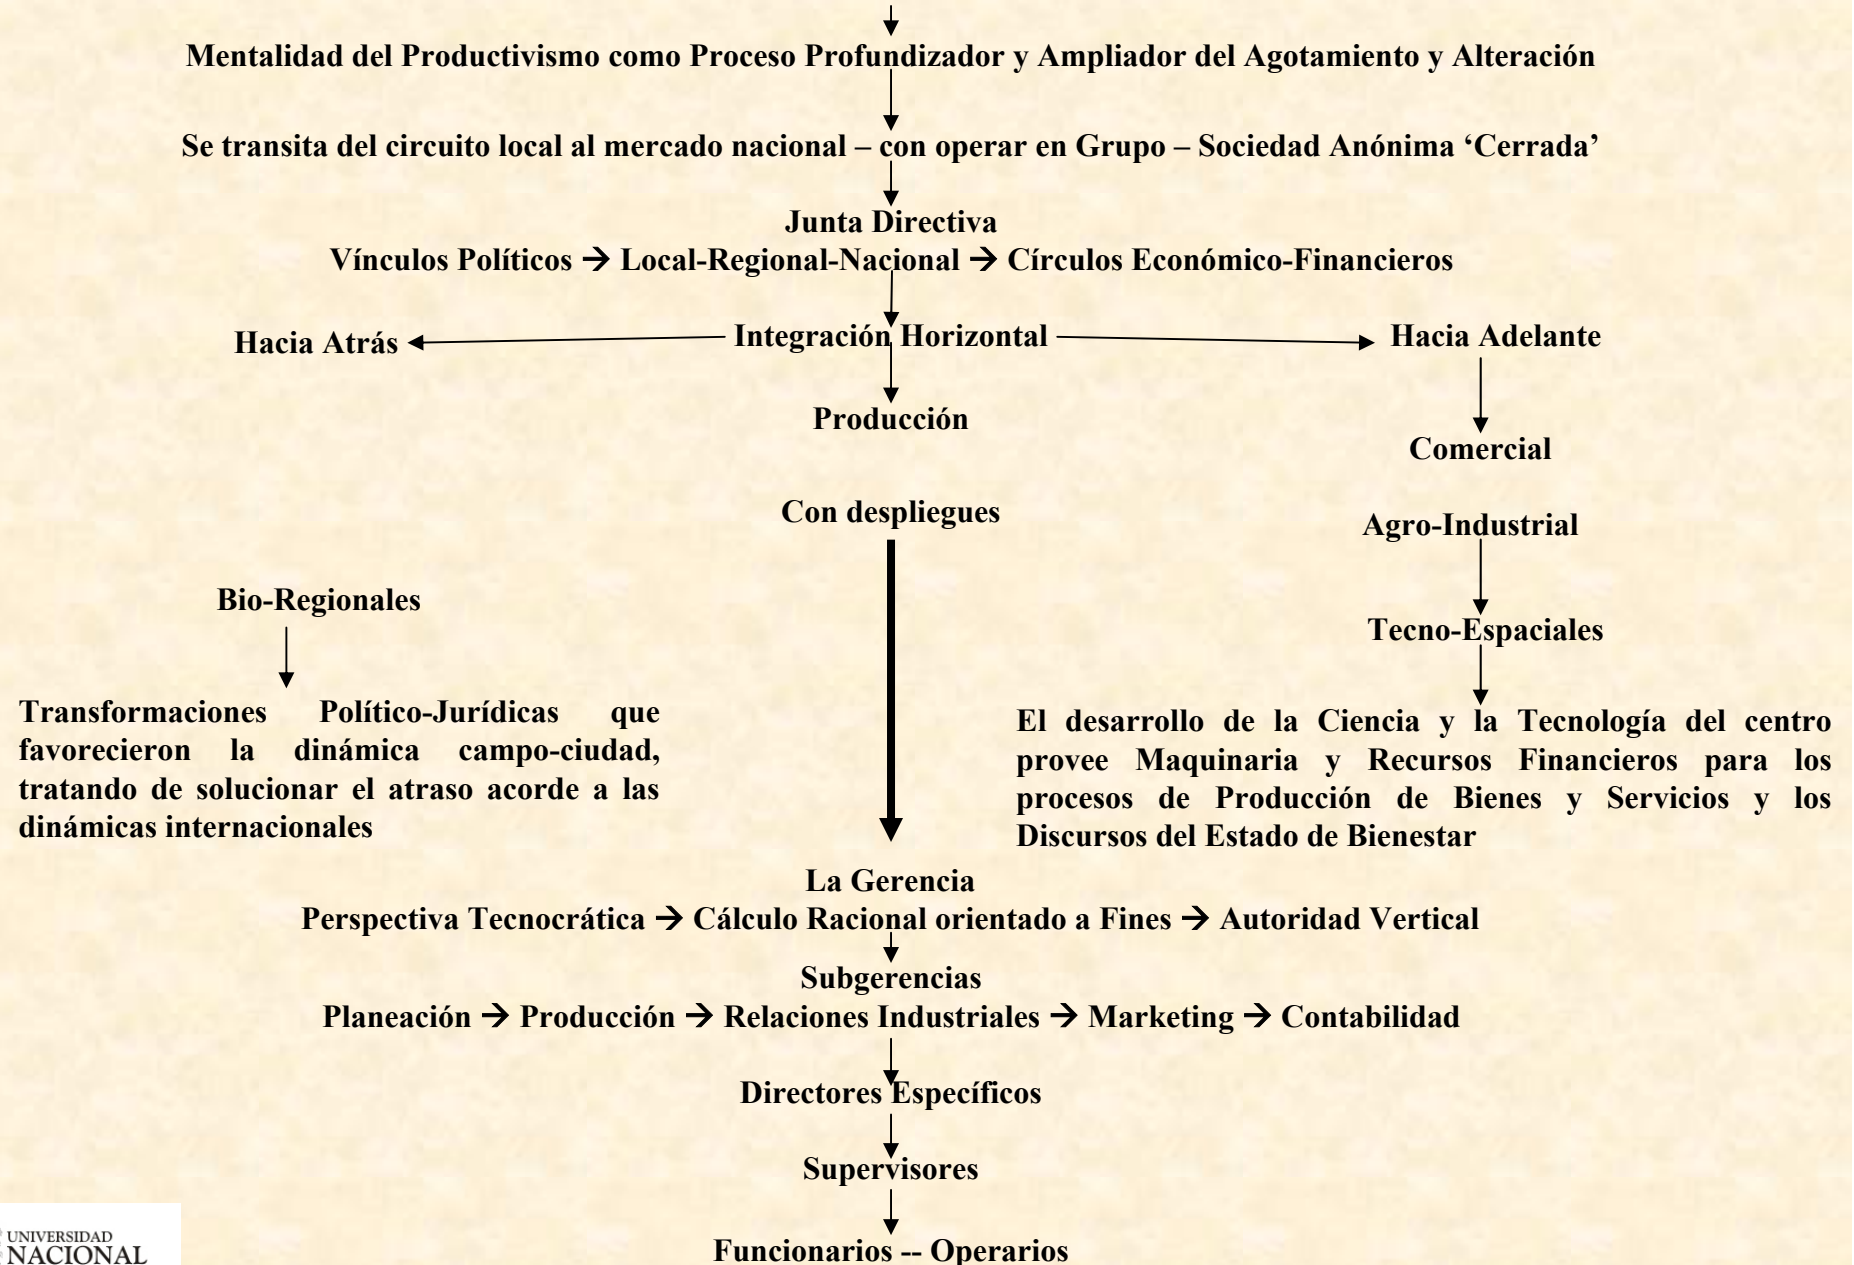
Mentalidad del Productivismo como Proceso Profundizador y Ampliador del Agotamiento y Alteración

Se transita del circuito local al mercado nacional – con operar en Grupo – Sociedad Anónima 'Cerrada'

Junta Directiva
Vínculos Políticos → Local-Regional-Nacional → Círculos Económico-Financieros

Hacia Atrás ← Integración Horizontal → Hacia Adelante

Producción

Comercial

Con despliegues

Agro-Industrial

Bio-Regionales

Tecno-Espaciales

Transformaciones Político-Jurídicas que favorecieron la dinámica campo-ciudad, tratando de solucionar el atraso acorde a las dinámicas internacionales

El desarrollo de la Ciencia y la Tecnología del centro provee Maquinaria y Recursos Financieros para los procesos de Producción de Bienes y Servicios y los Discursos del Estado de Bienestar

La Gerencia
Perspectiva Tecnocrática → Cálculo Racional orientado a Fines → Autoridad Vertical

Subgerencias
Planeación → Producción → Relaciones Industriales → Marketing → Contabilidad

Directores Específicos

Supervisores

Funcionarios -- Operarios

UNIVERSIDAD NACIONAL